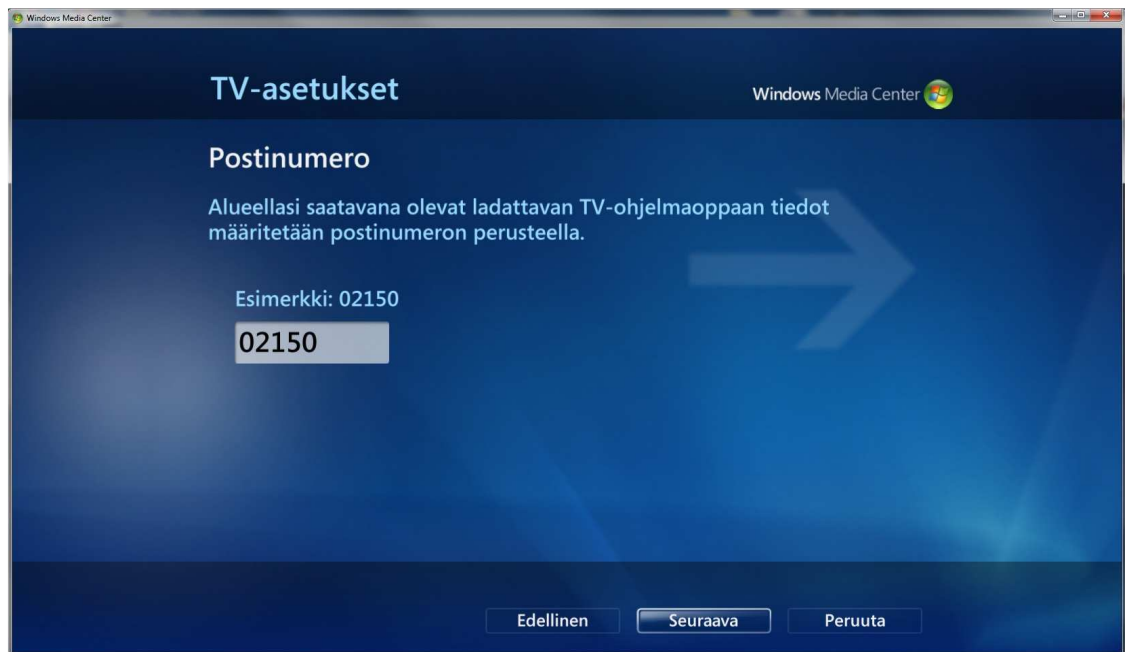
Windows Media Center

TV-asetukset

Windows Media Center

Postinumero

Alueellasi saatavana olevat ladattavan TV-ohjelmaoppaan tiedot määritetään postinumeron perusteella.

Esimerkki: 02150

02150

Edellinen
Seuraava
Peruuta